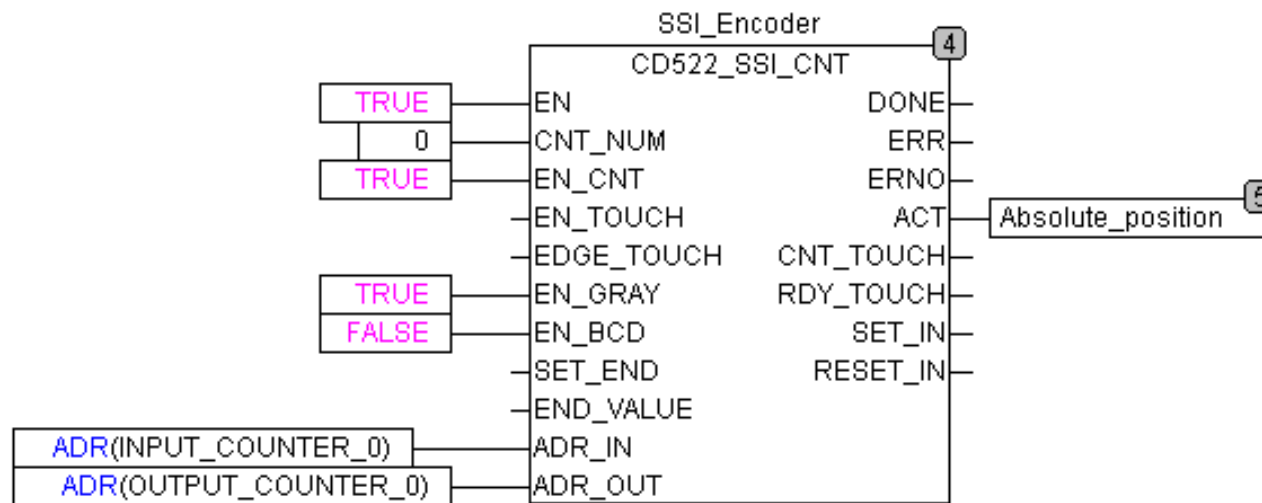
SSI_Encoder
4
CD522_SSI_CNT

TRUE
0
TRUE
TRUE
FALSE
ADR(INPUT_COUNTER_0)
ADR(OUTPUT_COUNTER_0)

EN
CNT_NUM
EN_CNT
EN_TOUCH
EDGE_TOUCH
EN_GRAY
EN_BCD
SET_END
END_VALUE
ADR_IN
ADR_OUT

DONE
ERR
ERNO
ACT
CNT_TOUCH
RDY_TOUCH
SET_IN
RESET_IN

Absolute_position
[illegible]